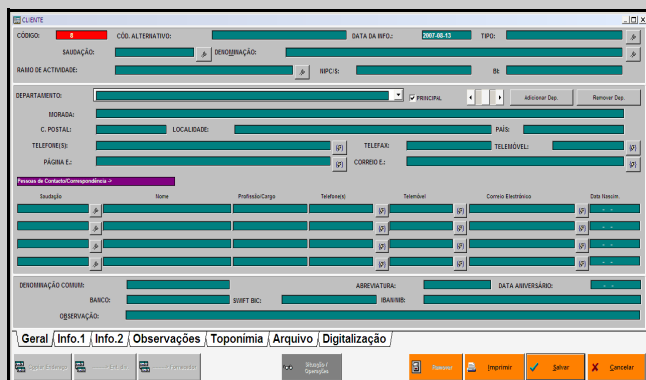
CLIENTE

CÓDIGO: 8 CÓD. ALTERNATIVO: DATA DA INFO.: 2007-08-13 TIPO:

SAUDAÇÃO: DENOMINAÇÃO:

RAMO DE ACTIVIDADE: NPC/$: BI:

DEPARTAMENTO: PRINCIPAL Adicionar Dep. Remover Dep.

MORADA:

C. POSTAL: LOCALIDADE: PAÍS:

TELEFONE(S): TELEFAX: TELEMÓVEL:

PÁGINA E.: CORREIO E.:

Pessoas de Contacto/Correspondência ->

| Saudação | Nome | Posição/Cargo | Telefone(s) | Telemóvel | Correio Electrónico | Data Nascim. |
|---|---|---|---|---|---|---|
| | | | | | | - - |
| | | | | | | - - |
| | | | | | | - - |
| | | | | | | - - |

DENOMINAÇÃO COMUM: ABREVIATURA: DATA ANIVERSÁRIO: - -

BANCO: SWIFT BIC: IBAN/NIB:

OBSERVAÇÃO:

Geral Info.1 Info.2 Observações Toponimia Arquivo Digitalização

Copiar Endereço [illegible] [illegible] Situação / Operações Remover Imprimir Salvar Cancelar